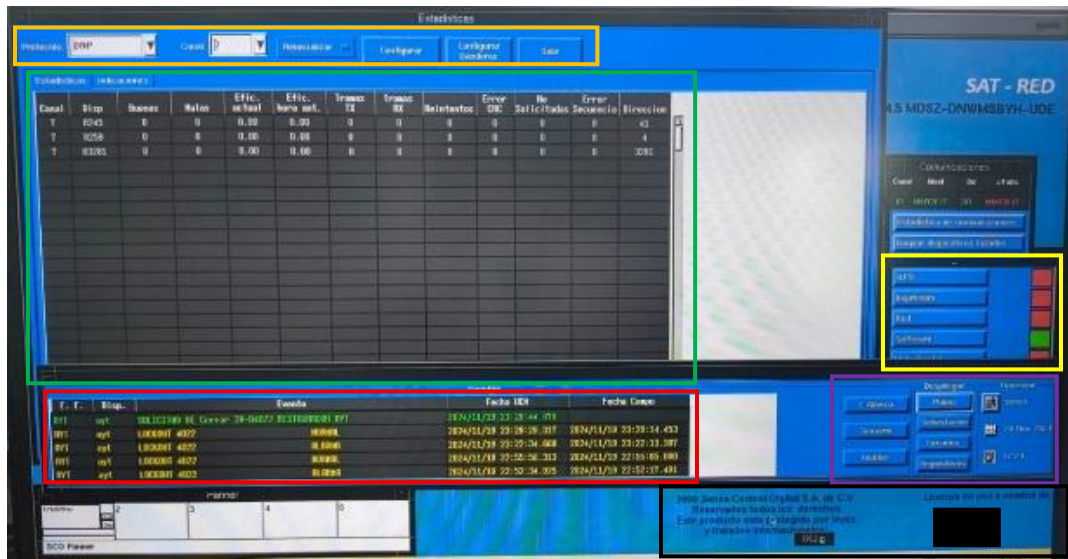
Estadísticas

Protocolo DNP Canal 0 Reinicializar Configurar Configurar Eventos Salir

Estadísticas Indicaciones

| Canal | Disp | Buenos | Malos | Efic. actual | Efic. hora ant. | Tramas TX | Tramas RX | Reintentos | Error CRC | No Solicitados | Error Secuencia | Direccion |
|---|---|---|---|---|---|---|---|---|---|---|---|---|
| 7 | R745 | 0 | 0 | 0.00 | 0.00 | 0 | 0 | 0 | 0 | 0 | 0 | 43 |
| 7 | R250 | 0 | 0 | 0.00 | 0.00 | 0 | 0 | 0 | 0 | 0 | 0 | 4 |
| 7 | R3301 | 0 | 0 | 0.00 | 0.00 | 0 | 0 | 0 | 0 | 0 | 0 | 3301 |

SAT - RED
4.5 MDSZ-DNWMSBYH-UDE

Comunicaciones
Canal Med Dir Falla

Estadísticas de comunicaciones
Buscar dispositivos fallados

UTR
Registrador
Red
Software

Eventos

| E. F. | Disp. | Evento | Fecha UDH | Fecha Campo |
|---|---|---|---|---|
| BYT | ayt | SOLICITUD DE Cerrar 20-04022 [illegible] | 2024/11/19 23:28:44.059 | |
| BYT | ayt | LOCKOUT 4022 NORMAL | 2024/11/19 23:29:28.387 | 2024/11/19 23:28:14.453 |
| BYT | ayt | LOCKOUT 4022 ALARMA | 2024/11/19 23:25:34.608 | 2024/11/19 23:22:13.387 |
| BYT | ayt | LOCKOUT 4022 NORMAL | 2024/11/19 23:55:56.313 | 2024/11/19 23:56:05.080 |
| BYT | ayt | LOCKOUT 4022 ALARMA | 2024/11/19 23:52:34.305 | 2024/11/19 23:52:17.491 |

Desplegar
Alarma Planos
Sistema Subestaciones
Historico Circuitos
Dispositivos

Planner
SCO Planner

2000 Sierra Control Digital S.A. de C.V.
Reservados todos los derechos
Este producto esta protegido por leyes y tratados internacionales
Licencia en uso a nombre de: